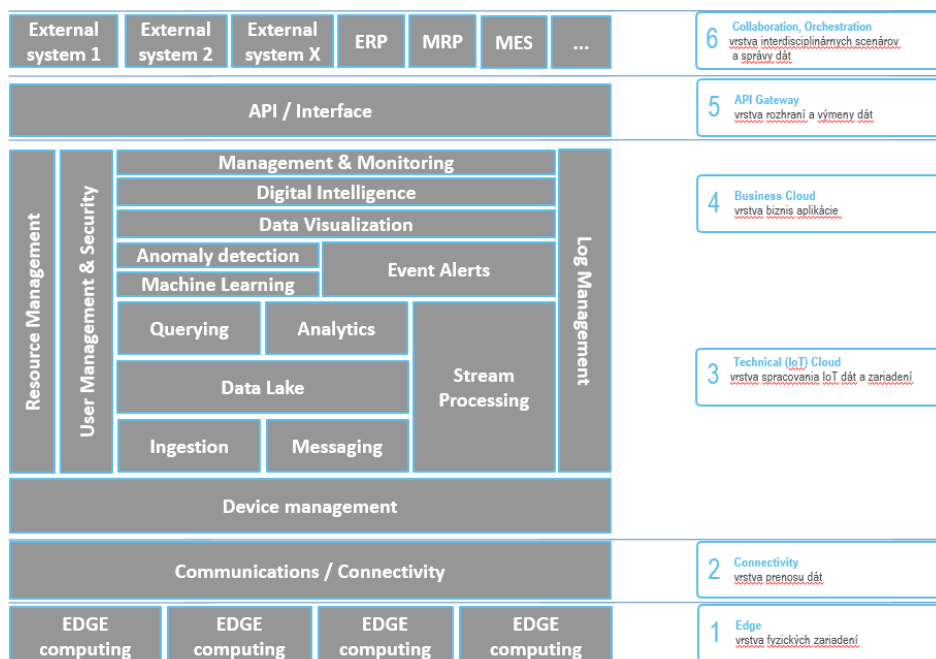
External system 1

External system 2

External system X

ERP

MRP

MES

...

6 Collaboration, Orchestration
vrstva interdisciplinárnych scenárov a správy dát

API / Interface

5 API Gateway
vrstva rozhraní a výmeny dát

Resource Management

User Management & Security

Management & Monitoring

Digital Intelligence

Data Visualization

Anomaly detection

Machine Learning

Event Alerts

Querying

Analytics

Data Lake

Stream Processing

Ingestion

Messaging

Log Management

4 Business Cloud
vrstva biznis aplikácie

3 Technical (IoT) Cloud
vrstva spracovania IoT dát a zariadení

Device management

Communications / Connectivity

2 Connectivity
vrstva prenosu dát

EDGE computing

EDGE computing

EDGE computing

EDGE computing

1 Edge
vrstva fyzických zariadení